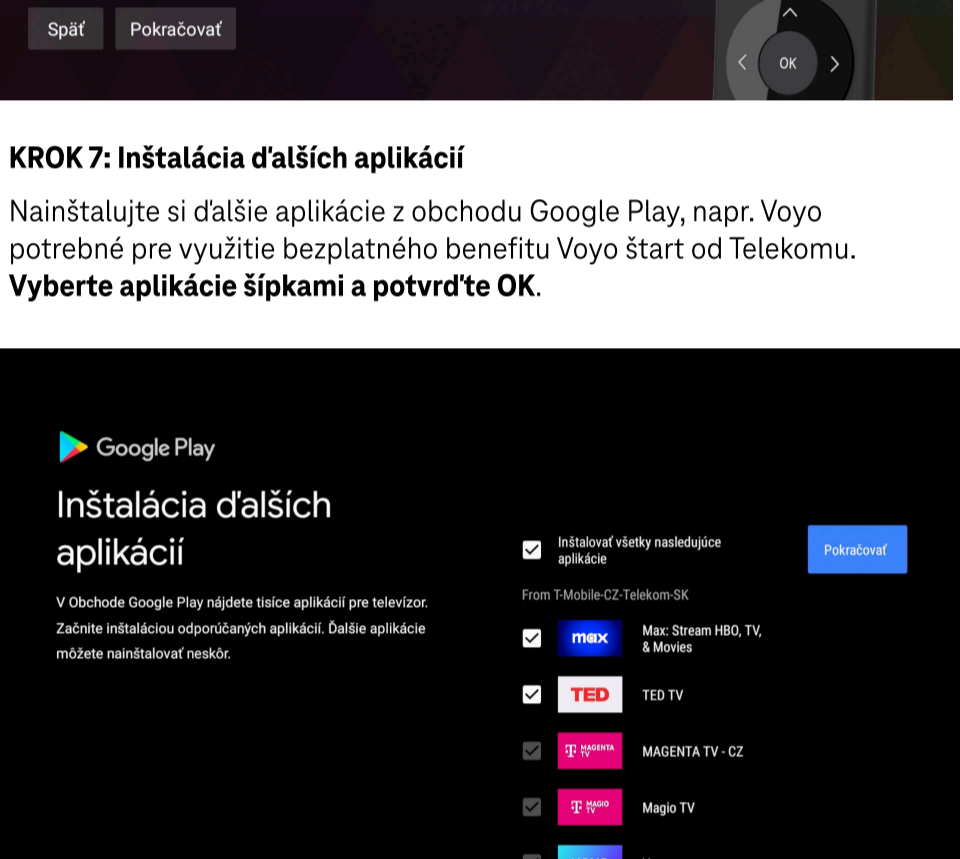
Späť Pokračovať

OK

KROK 7: Inštalácia ďalších aplikácií

Nainštalujte si ďalšie aplikácie z obchodu Google Play, napr. Voyo potrebné pre využitie bezplatného benefitu Voyo štart od Telekomu. **Vyberte aplikácie šípkami a potvrďte OK**.

Google Play

Inštalácia ďalších aplikácií

V Obchode Google Play nájdete tisíce aplikácií pre televízor. Začnite inštaláciou odporúčaných aplikácií. Ďalšie aplikácie môžete nainštalovať neskôr.

Inštalovať všetky nasledujúce aplikácie

Pokračovať

From T-Mobile-CZ-Telekom-SK

max Max: Stream HBO, TV, & Movies

TED TED TV

MAGENTA TV MAGENTA TV - CZ

MAGIO TV Magio TV